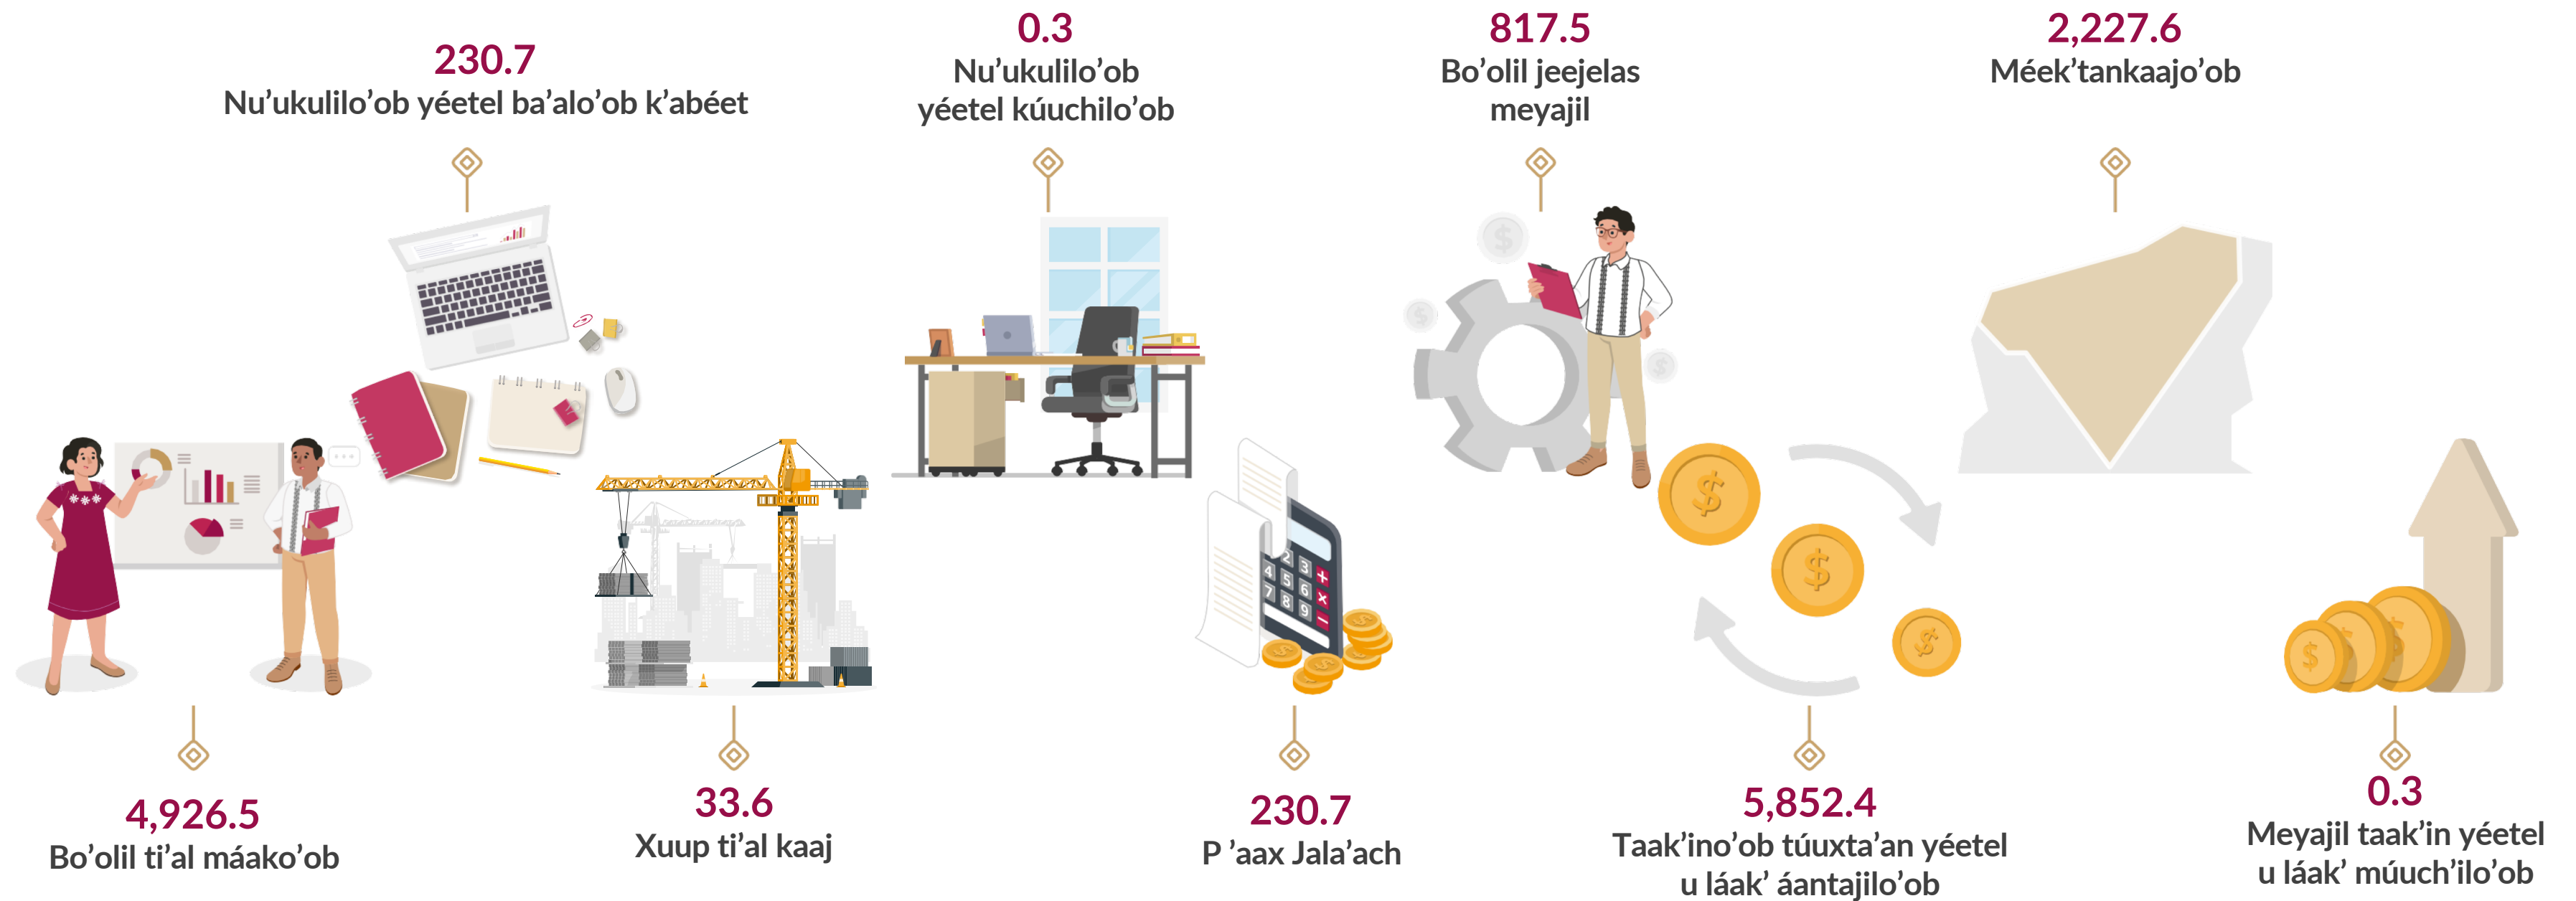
230.7
Nu’ukulilo’ob yéetel ba’alo’ob k’abéet

0.3
Nu’ukulilo’ob yéetel kúuchilo’ob

817.5
Bo’olil jeejelas meyajil

2,227.6
Méek’tankaajo’ob

4,926.5
Bo’olil ti’al máako’ob

33.6
Xuup ti’al kaaj

230.7
P ’aax Jala’ach

5,852.4
Taak’ino’ob túuxta’an yéetel u láak’ áantajilo’ob

0.3
Meyajil taak’in yéetel u láak’ múuch’ilo’ob